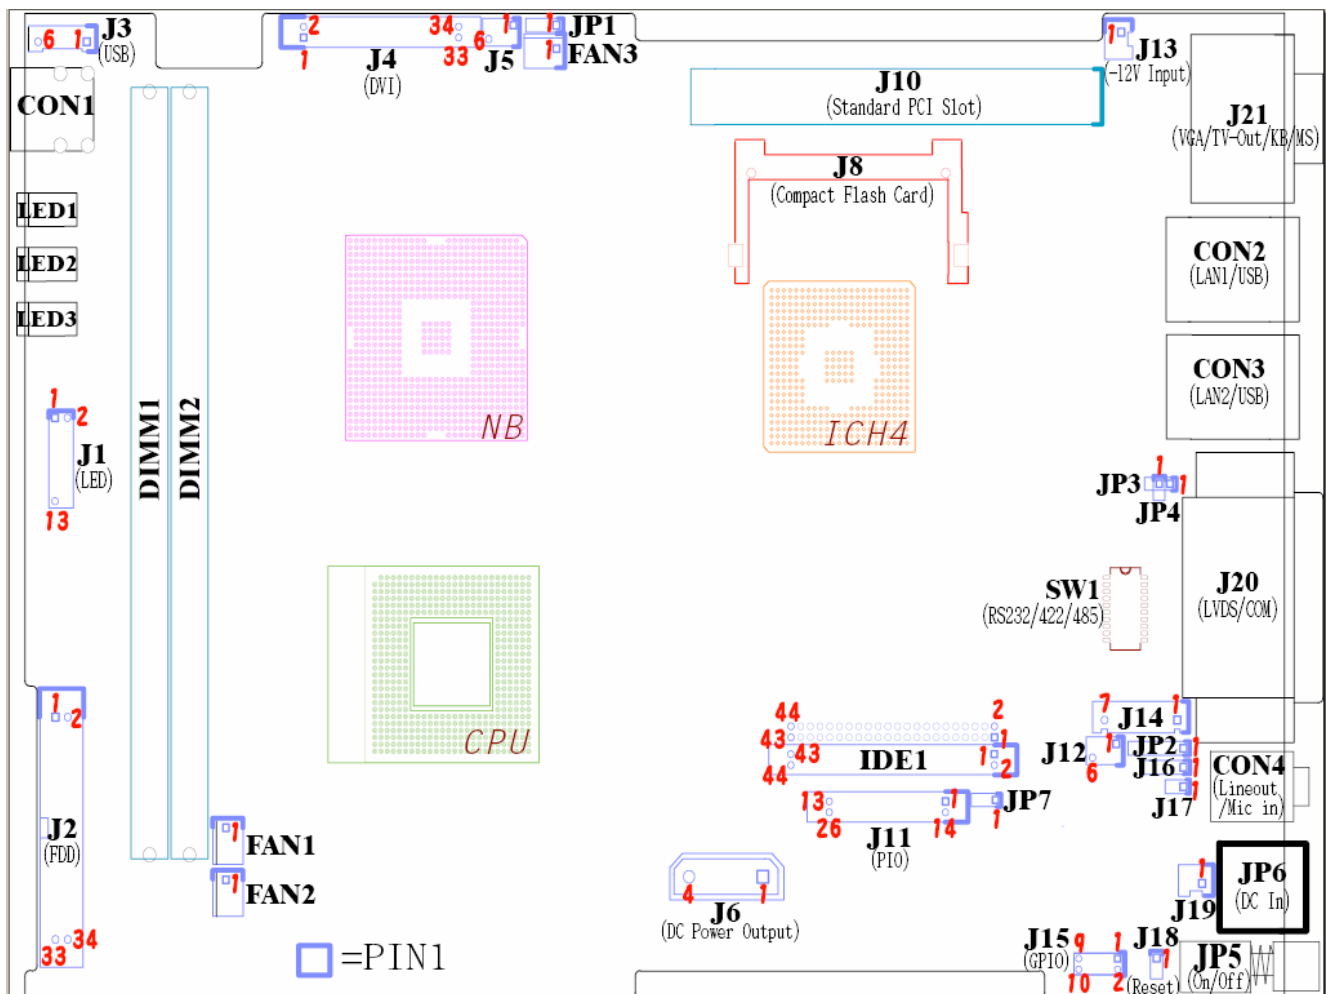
6 1 J3 (USB)
2 34 1 J4 (DVI) 33 6 J5
1 JP1
1 FAN3
1 J13 (-12V Input)
CON1
J10 (Standard PCI Slot)
J21 (VGA/TV-Out/KB/MS)
J8 (Compact Flash Card)
LED1
LED2
LED3
CON2 (LAN1/USB)
CON3 (LAN2/USB)
NB
ICH4
1 2
J1 (LED)
13
DIMM1
DIMM2
JP3 1 1
JP4
SW1 (RS232/422/485)
J20 (LVDS/COM)
CPU
1 2
7 J14 1
44 2
43 1
43 IDE1 1 2
44
J12 1 6
JP2 1
J16 1
1
J17
CON4 (Lineout /Mic in)
13 1 JP7
26 14 1
J11 (PIO)
J2 (FDD)
1 FAN1
1 FAN2
1 J19
JP6 (DC In)
4 1
J6 (DC Power Output)
33 34
=PIN1
J15 9 1 J18
(GPIO) 10 2 (Reset)
JP5 (On/Off)